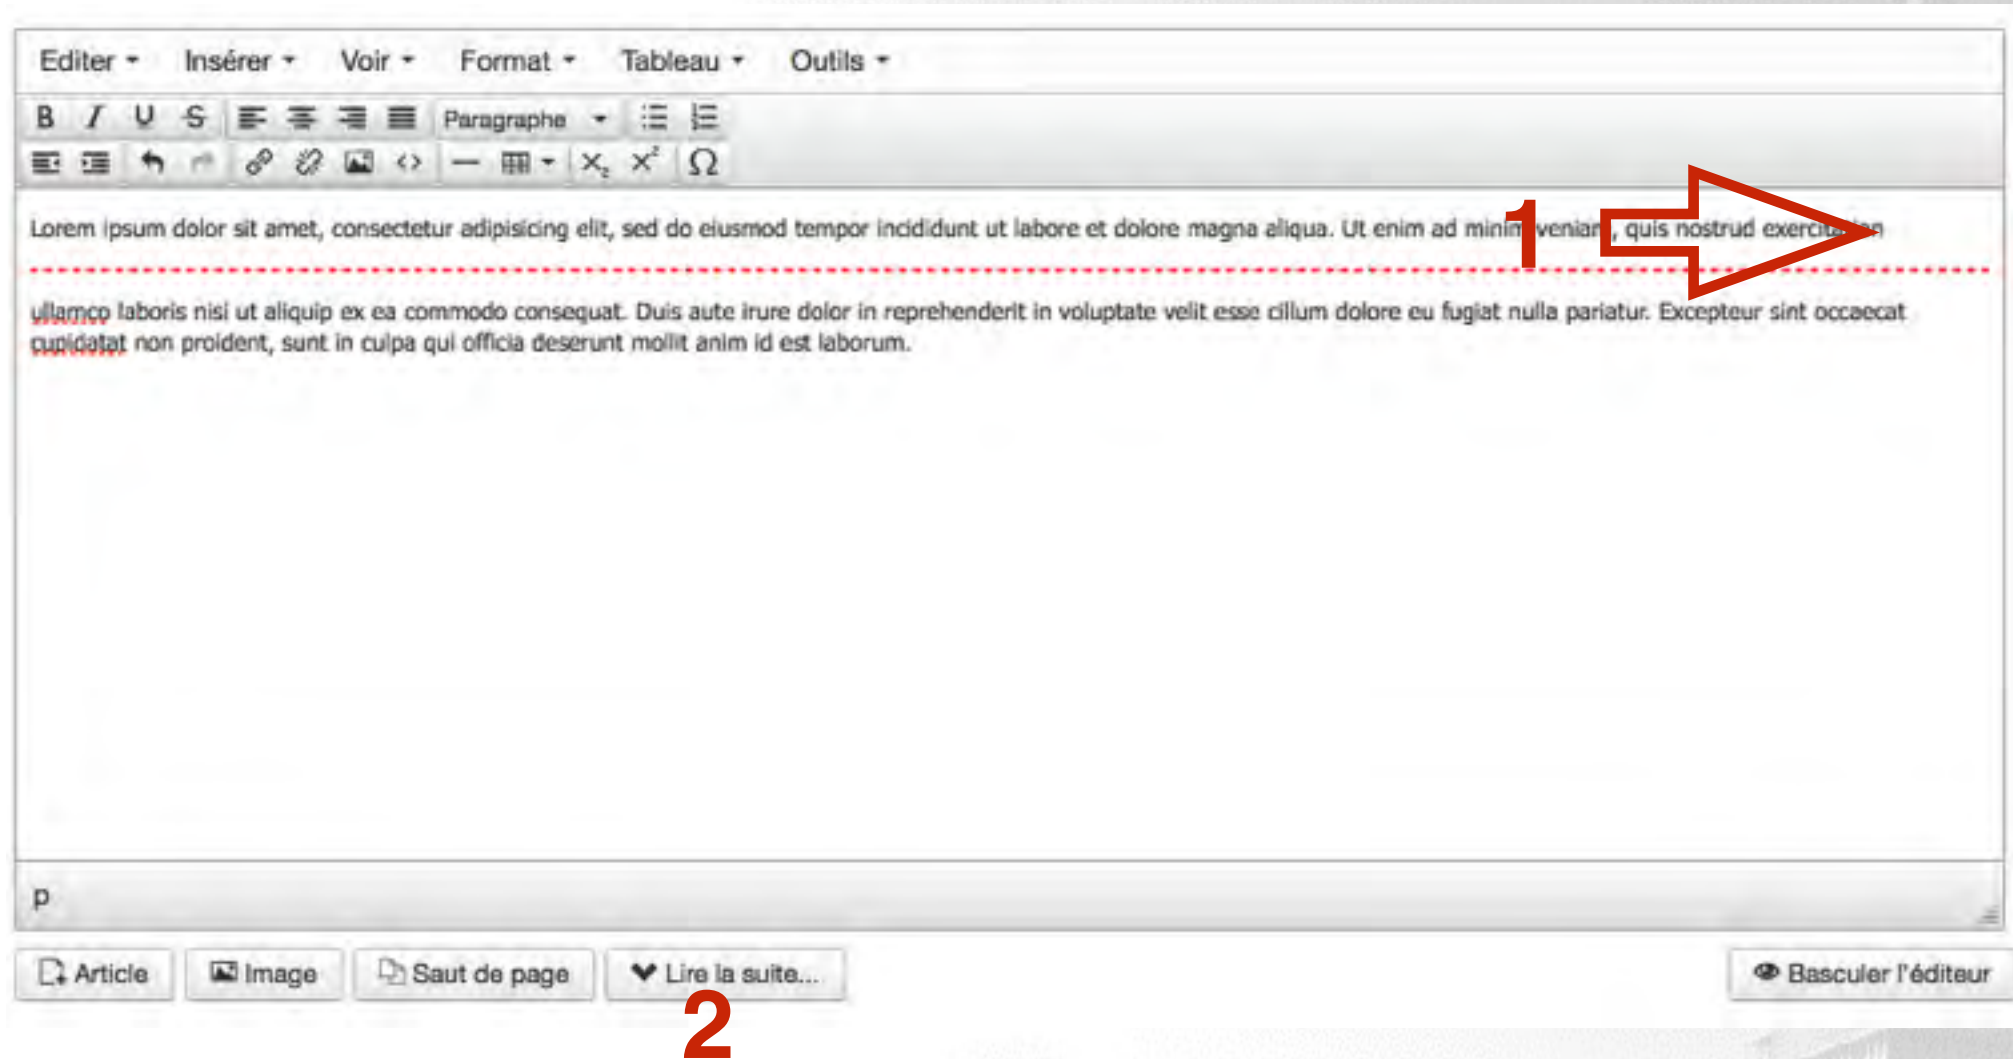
Editer ▾ Insérer ▾ Voir ▾ Format ▾ Tableau ▾ Outils ▾

B I U S Paragraphe

$\Omega$

Lorem ipsum dolor sit amet, consectetur adipisicing elit, sed do eiusmod tempor incididunt ut labore et dolore magna aliqua. Ut enim ad minim veniam, quis nostrud exercitation

1

ullamco laboris nisi ut aliquip ex ea commodo consequat. Duis aute irure dolor in reprehenderit in voluptate velit esse cillum dolore eu fugiat nulla pariatur. Excepteur sint occaecat cupidatat non proident, sunt in culpa qui officia deserunt mollit anim id est laborum.

p

Article Image Saut de page Lire la suite... Basculer l'éditeur

2